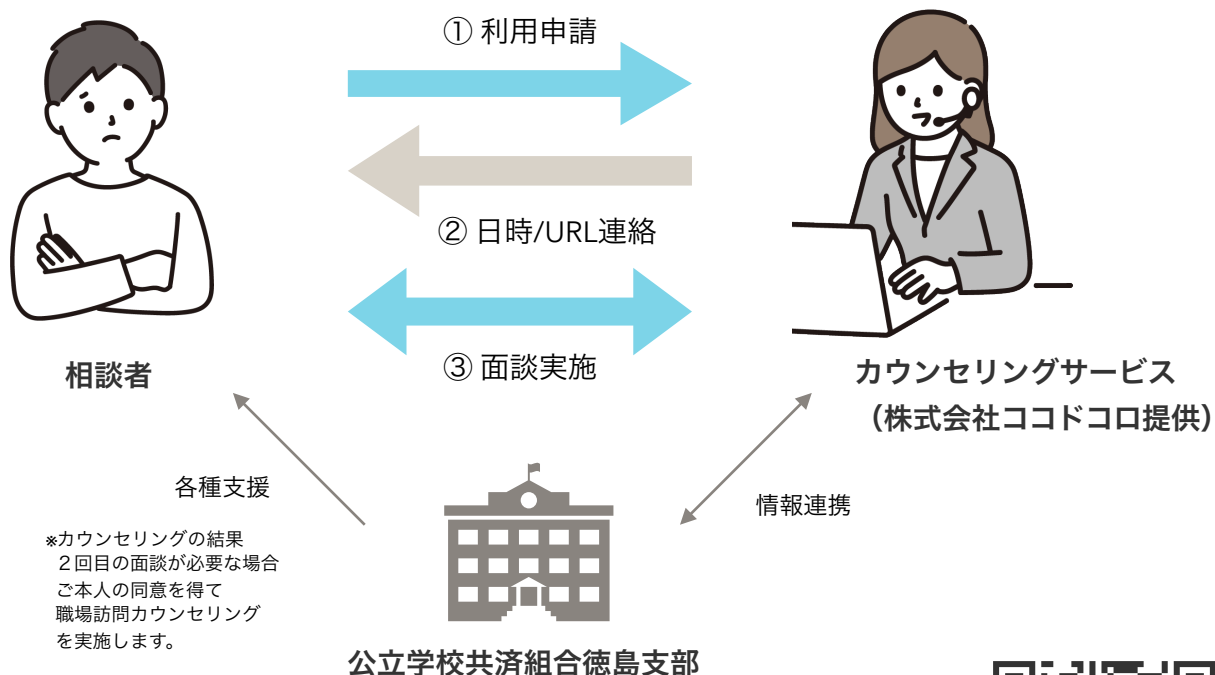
① 利用申請

② 日時/URL連絡

③ 面談実施

相談者

カウンセリングサービス
（株式会社ココドコロ提供）

各種支援

※カウンセリングの結果
２回目の面談が必要な場合
ご本人の同意を得て
職場訪問カウンセリング
を実施します。

情報連携

公立学校共済組合徳島支部